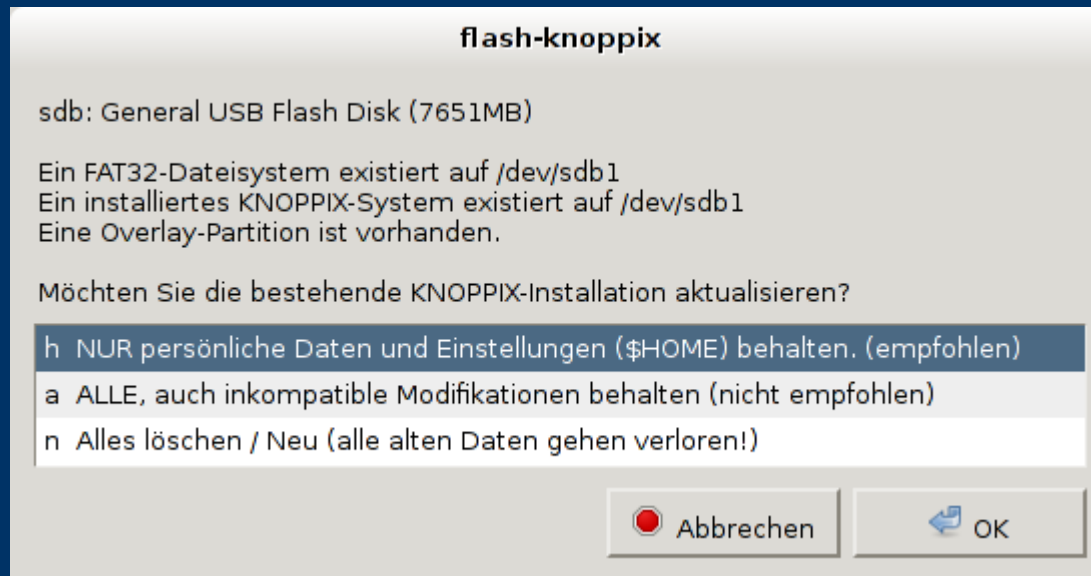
flash-knoppix

sdb: General USB Flash Disk (7651MB)

Ein FAT32-Dateisystem existiert auf /dev/sdb1
Ein installiertes KNOPPIX-System existiert auf /dev/sdb1
Eine Overlay-Partition ist vorhanden.

Möchten Sie die bestehende KNOPPIX-Installation aktualisieren?

h NUR persönliche Daten und Einstellungen ($HOME) behalten. (empfohlen)
a ALLE, auch inkompatible Modifikationen behalten (nicht empfohlen)
n Alles löschen / Neu (alle alten Daten gehen verloren!)

Abbrechen
OK